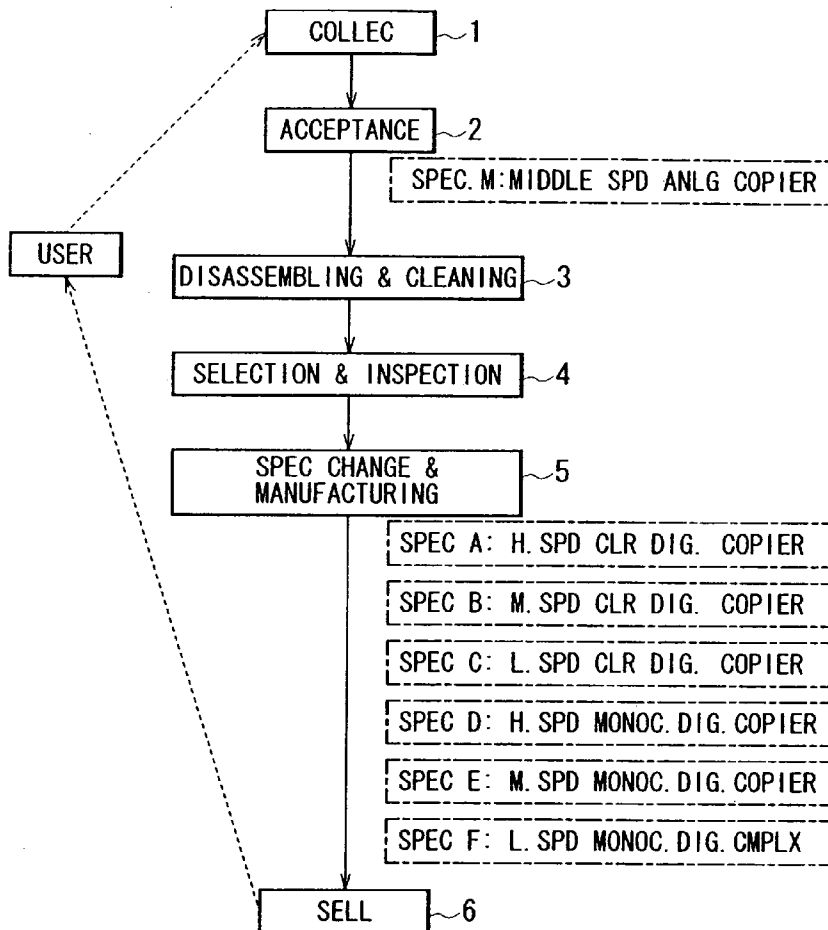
COLLEC 1

ACCEPTANCE 2

SPEC. M: MIDDLE SPD ANLG COPIER

USER

DISASSEMBLING & CLEANING 3

SELECTION & INSPECTION 4

SPEC CHANGE & MANUFACTURING 5

SPEC A: H. SPD CLR DIG. COPIER

SPEC B: M. SPD CLR DIG. COPIER

SPEC C: L. SPD CLR DIG. COPIER

SPEC D: H. SPD MONOC. DIG. COPIER

SPEC E: M. SPD MONOC. DIG. COPIER

SPEC F: L. SPD MONOC. DIG. CMPLX

SELL 6